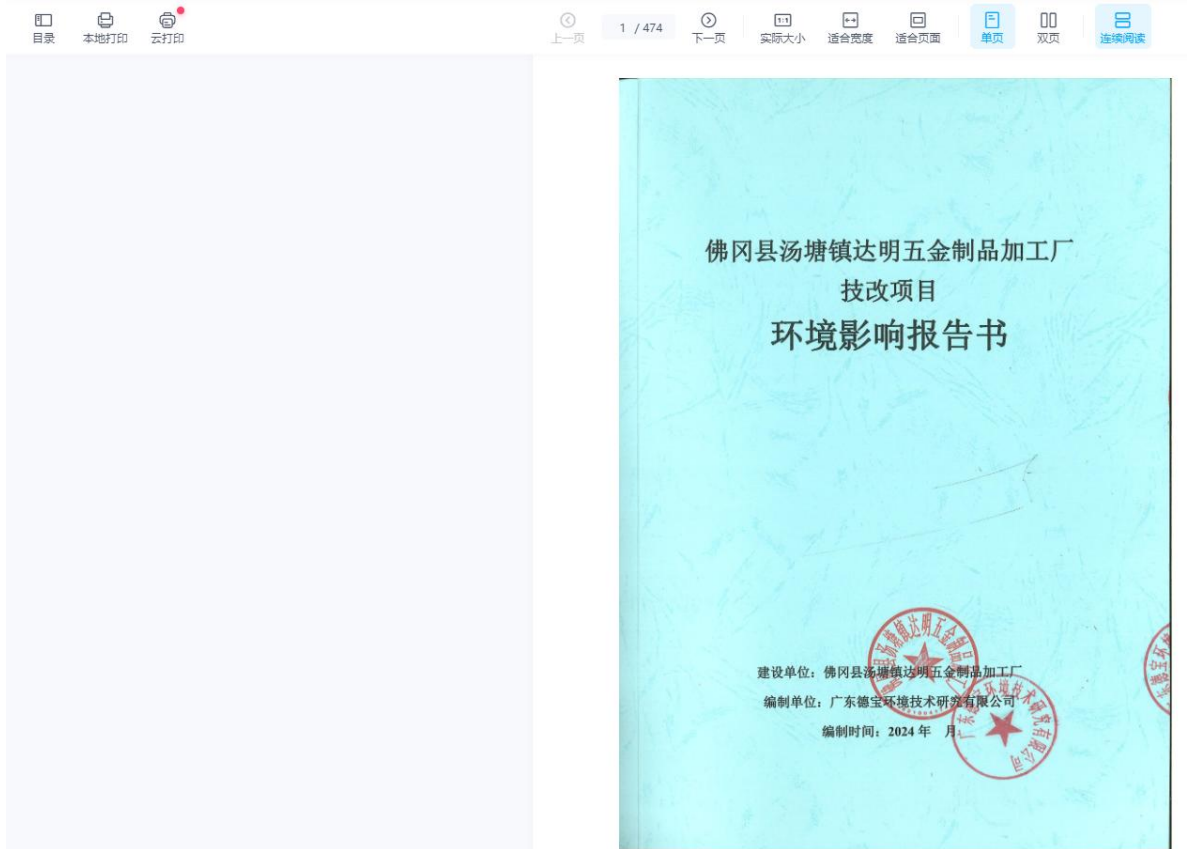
目录 本地打印 云打印

上一页 1 / 474 下一页 实际大小 适合宽度 适合页面 单页 双页 连续阅读

佛冈县汤塘镇达明五金制品加工厂
技改项目
环境影响报告书

建设单位：佛冈县汤塘镇达明五金制品加工厂
编制单位：广东德宝环境技术研究有限公司
编制时间：2024 年 月